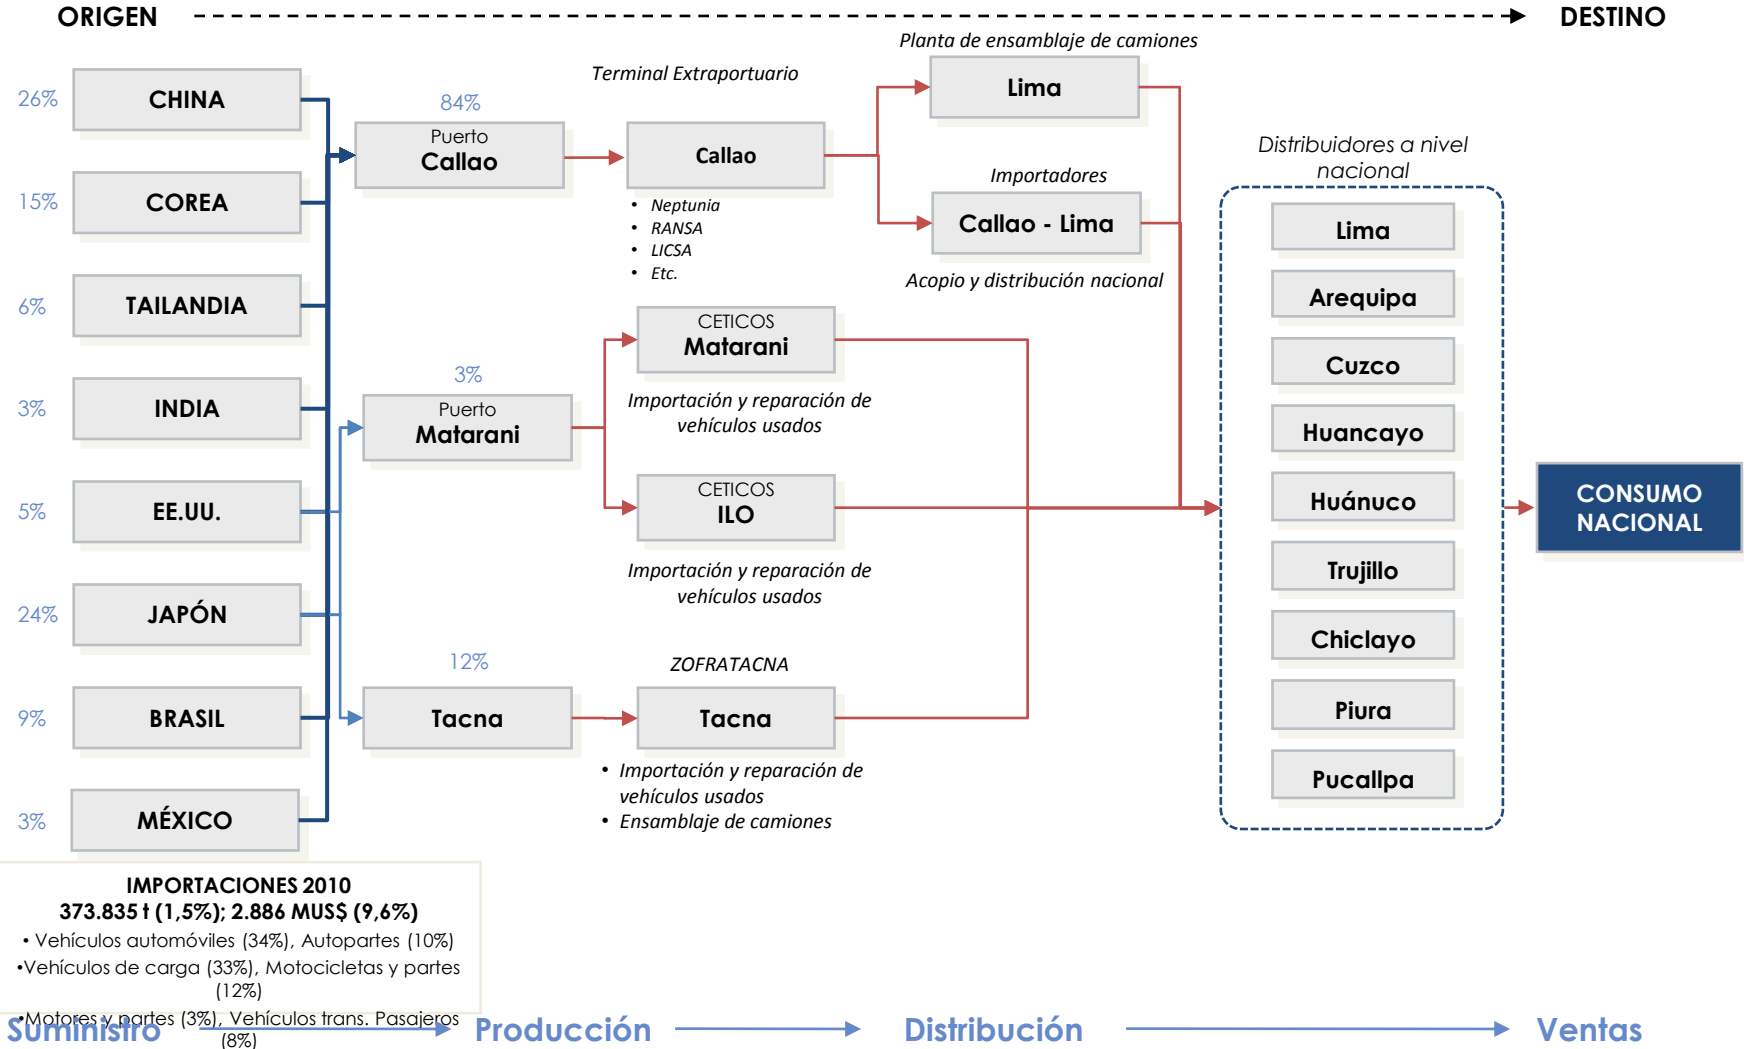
ORIGEN DESTINO

26% CHINA
15% COREA
6% TAILANDIA
3% INDIA
5% EE.UU.
24% JAPÓN
9% BRASIL
3% MÉXICO

84%
Puerto
Callao

3%
Puerto
Matarani

12%
Tacna

Terminal Extraportuario
Callao
• Neptunia
• RANSA
• LICSA
• Etc.

CETICOS
Matarani
Importación y reparación de vehículos usados

CETICOS
ILO
Importación y reparación de vehículos usados

ZOFRATACNA
Tacna
• Importación y reparación de vehículos usados
• Ensamblaje de camiones

Planta de ensamblaje de camiones
Lima

Importadores
Callao - Lima
Acopio y distribución nacional

Distribuidores a nivel nacional
Lima
Arequipa
Cuzco
Huancayo
Huánuco
Trujillo
Chiclayo
Piura
Pucallpa

CONSUMO NACIONAL

IMPORTACIONES 2010
373.835 t (1,5%); 2.886 MUS$ (9,6%)
• Vehículos automóviles (34%), Autopartes (10%)
•Vehículos de carga (33%), Motocicletas y partes (12%)
•Motores y partes (3%), Vehículos trans. Pasajeros (8%)

Suministro Producción Distribución Ventas